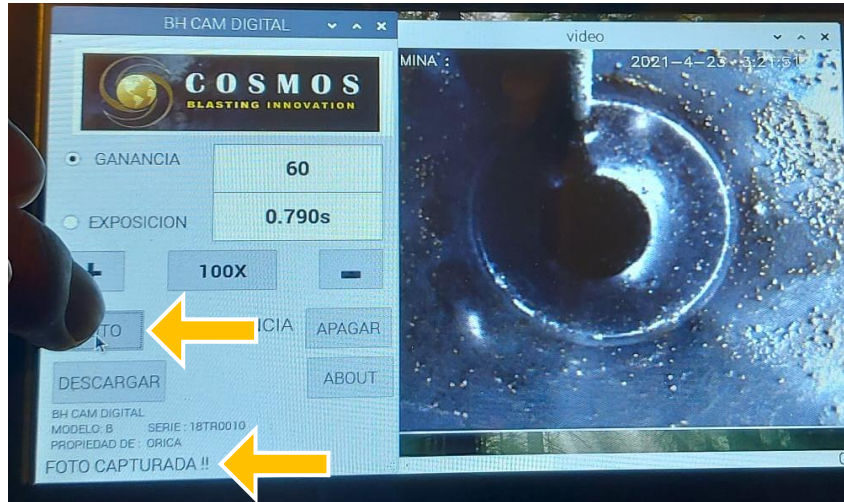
BH CAM DIGITAL

COSMOS
BLASTING INNOVATION

GANANCIA 60

EXPOSICION 0.790s

100X

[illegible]TO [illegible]CIA APAGAR

DESCARGAR ABOUT

BH CAM DIGITAL
MODELO: B SERIE : 18TR0010
PROPIEDAD DE : ORICA

FOTO CAPTURADA !!

video

MINA : 2021-4-23 3:21:5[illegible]